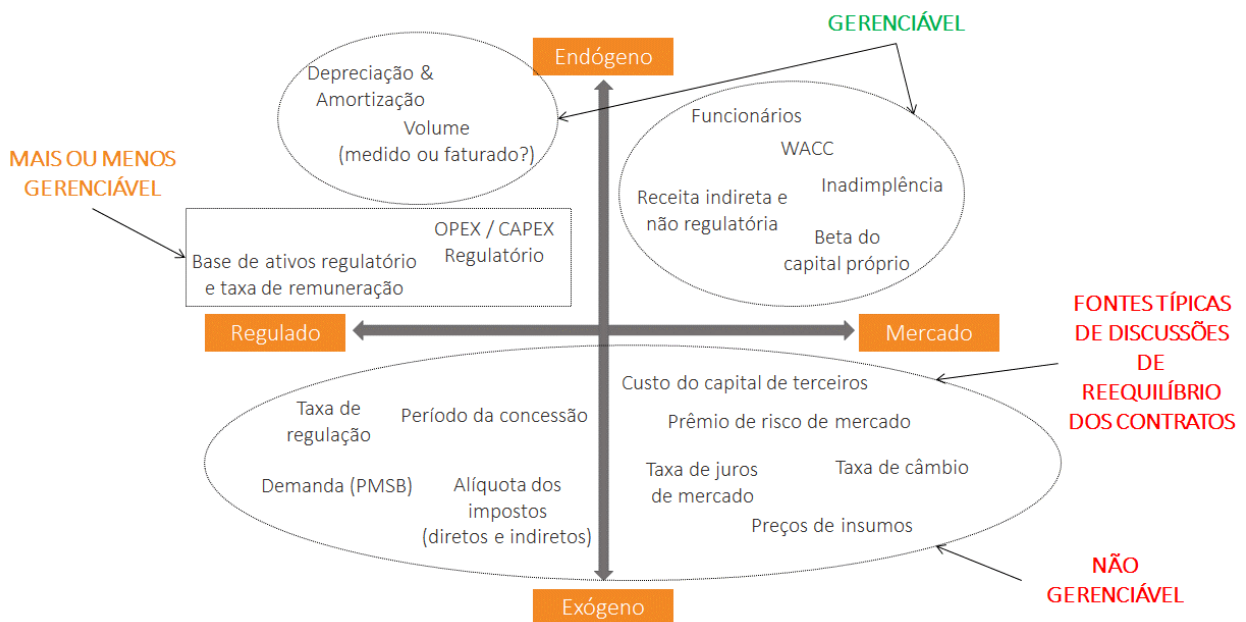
GERENCIÁVEL

Endógeno

Depreciação & Amortização

Volume (medido ou faturado?)

Funcionários

WACC

Inadimplência

Receita indireta e não regulatória

Beta do capital próprio

MAIS OU MENOS GERENCIÁVEL

OPEX / CAPEX Regulatório

Base de ativos regulatório e taxa de remuneração

Regulado

Mercado

FONTES TÍPICAS DE DISCUSSÕES DE REEQUILÍBRIO DOS CONTRATOS

Custo do capital de terceiros

Taxa de regulação

Período da concessão

Prêmio de risco de mercado

Taxa de juros de mercado

Taxa de câmbio

Demanda (PMSB)

Alíquota dos impostos (diretos e indiretos)

Preços de insumos

NÃO GERENCIÁVEL

Exógeno